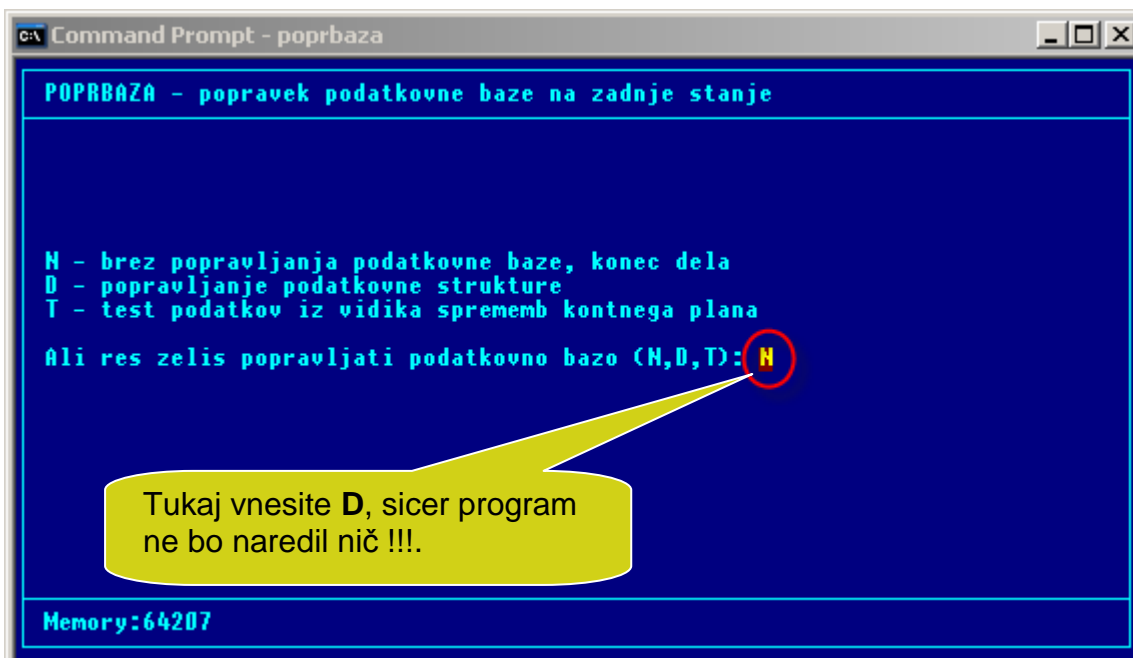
Command Prompt - poprbaza

POPRBAZA - popravek podatkovne baze na zadnje stanje

N - brez popravljanja podatkovne baze, konec dela
D - popravljanje podatkovne strukture
T - test podatkov iz vidika sprememb kontnega plana

Ali res zelis popravljati podatkovno bazo (N,D,T): N

Tukaj vnesite **D**, sicer program ne bo naredil nič !!!.

Memory:64207